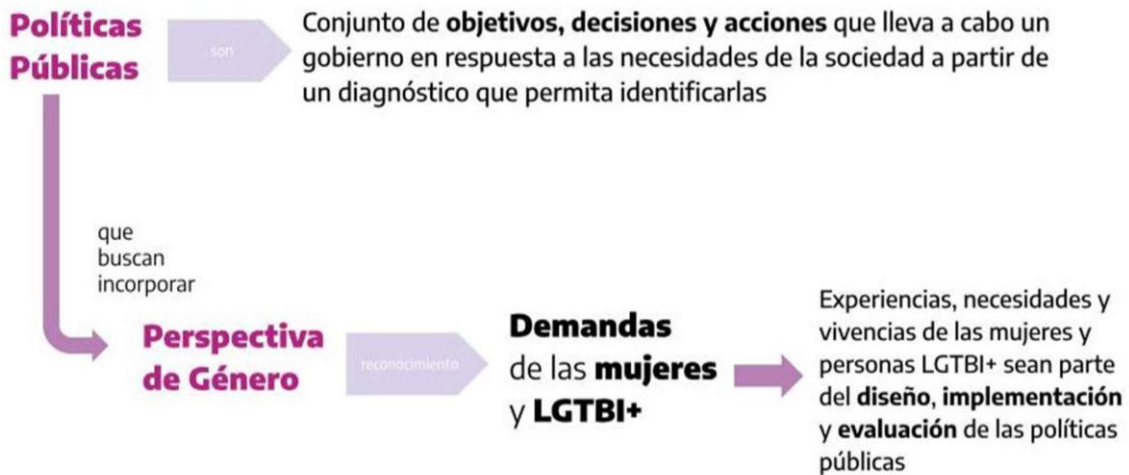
Políticas Públicas

son

Conjunto de objetivos, decisiones y acciones que lleva a cabo un gobierno en respuesta a las necesidades de la sociedad a partir de un diagnóstico que permita identificarlas

que buscan incorporar

Perspectiva de Género

reconocimiento

Demandas de las mujeres y LGTBI+

Experiencias, necesidades y vivencias de las mujeres y personas LGTBI+ sean parte del diseño, implementación y evaluación de las políticas públicas